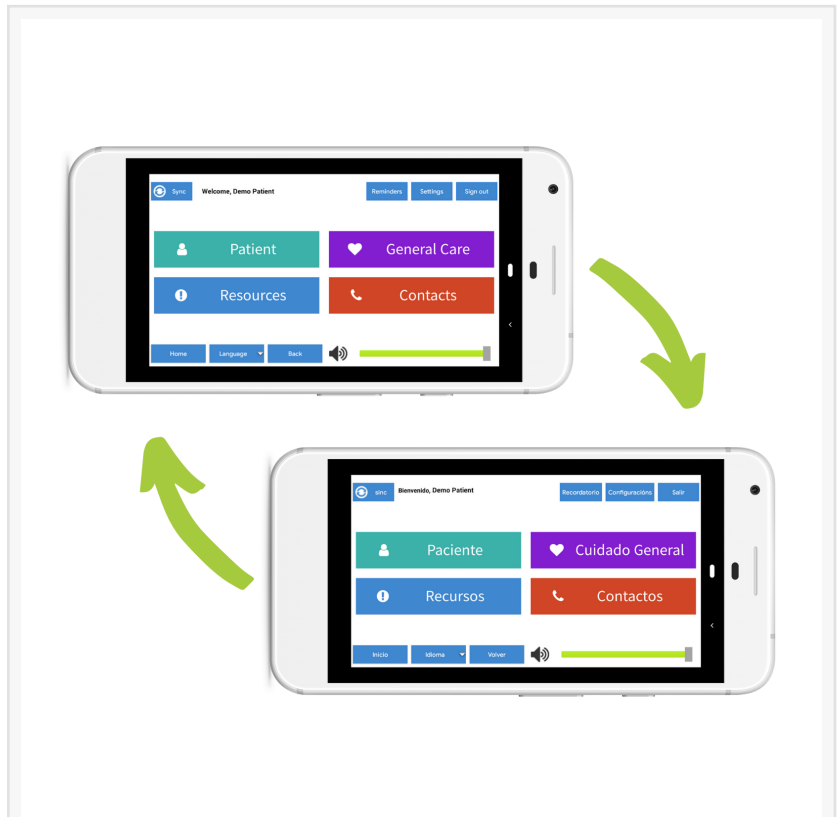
Sync Welcome, Demo Patient

Reminders Settings Sign out

Patient

General Care

Resources

Contacts

Home Language Back

sinc Bienvenido, Demo Patient

Recordatorio Configuracións Salir

Paciente

Cuidado General

Recursos

Contactos

Inicio Idioma Volver